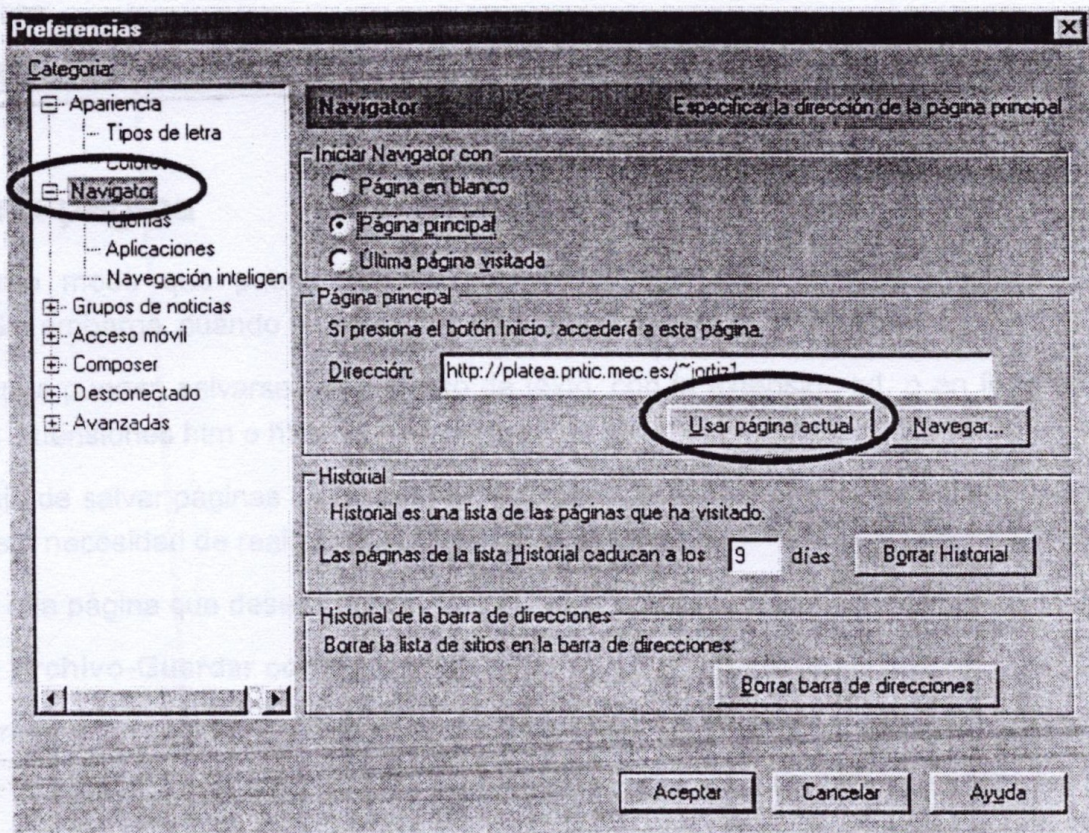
Preferencias

Categoría:
Apariencia
Tipos de letra
Colores
Navigator
Idiomas
Aplicaciones
Navegación inteligen
Grupos de noticias
Acceso móvil
Composer
Desconectado
Avanzadas

Navigator
Especificar la dirección de la página principal

Iniciar Navigator con
Página en blanco
Página principal
Última página visitada

Página principal
Si presiona el botón Inicio, accederá a esta página.
Dirección: http://platea.pntic.mec.es/~jortiz1
Usar página actual
Navegar...

Historial
Historial es una lista de las páginas que ha visitado.
Las páginas de la lista Historial caducan a los 9 días
Borrar Historial

Historial de la barra de direcciones
Borrar la lista de sitios en la barra de direcciones:
Borrar barra de direcciones

Aceptar
Cancelar
Ayuda